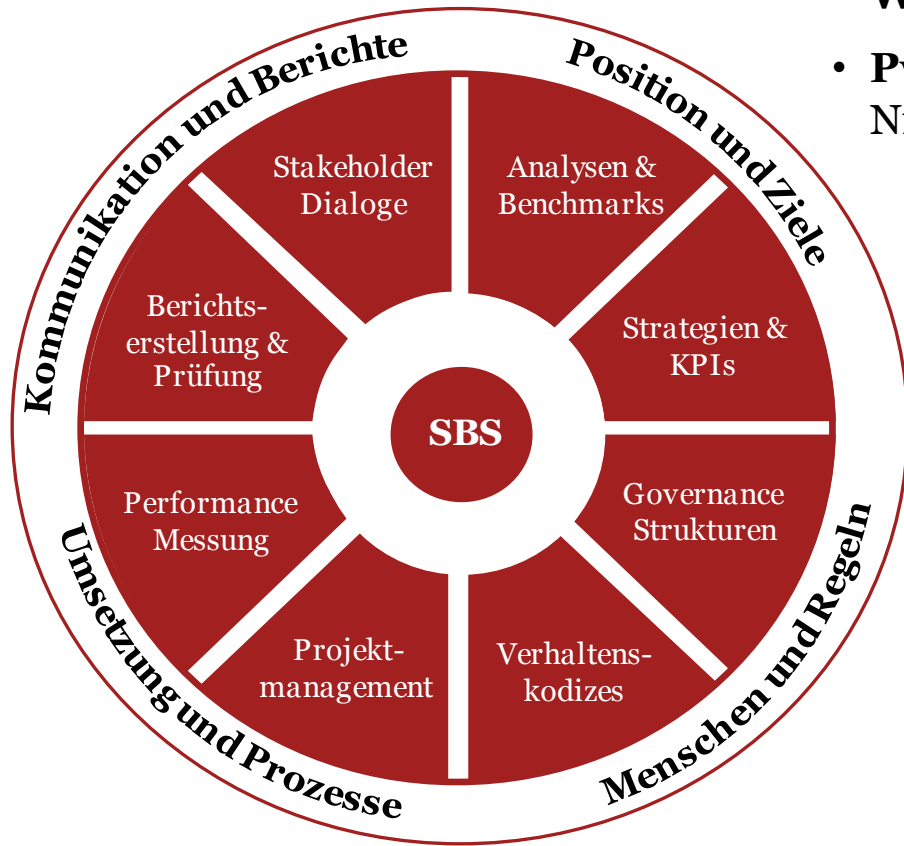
W

• P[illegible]
N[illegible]

Kommunikation und Berichte

Position und Ziele

Menschen und Regeln

Umsetzung und Prozesse

Stakeholder Dialoge

Analysen & Benchmarks

Strategien & KPIs

Governance Strukturen

Verhaltenskodizes

Projektmanagement

Performance Messung

Berichtserstellung & Prüfung

SBS